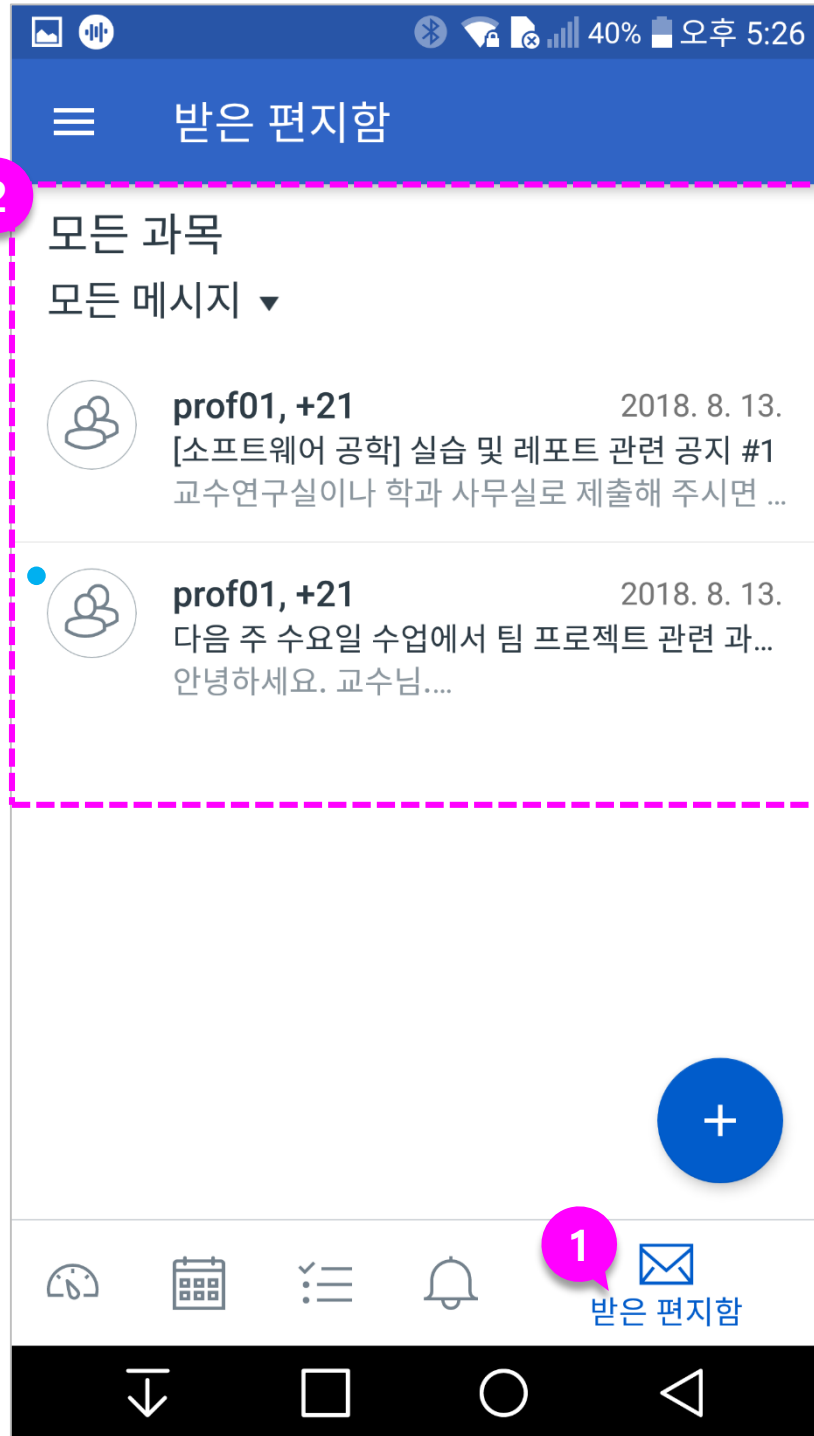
40% 오후 5:26

받은 편지함

2

모든 과목

모든 메시지

prof01, +21
2018. 8. 13.
[소프트웨어 공학] 실습 및 레포트 관련 공지 #1
교수연구실이나 학과 사무실로 제출해 주시면 ...

prof01, +21
2018. 8. 13.
다음 주 수요일 수업에서 팀 프로젝트 관련 과...
안녕하세요. 교수님....

+

1

받은 편지함